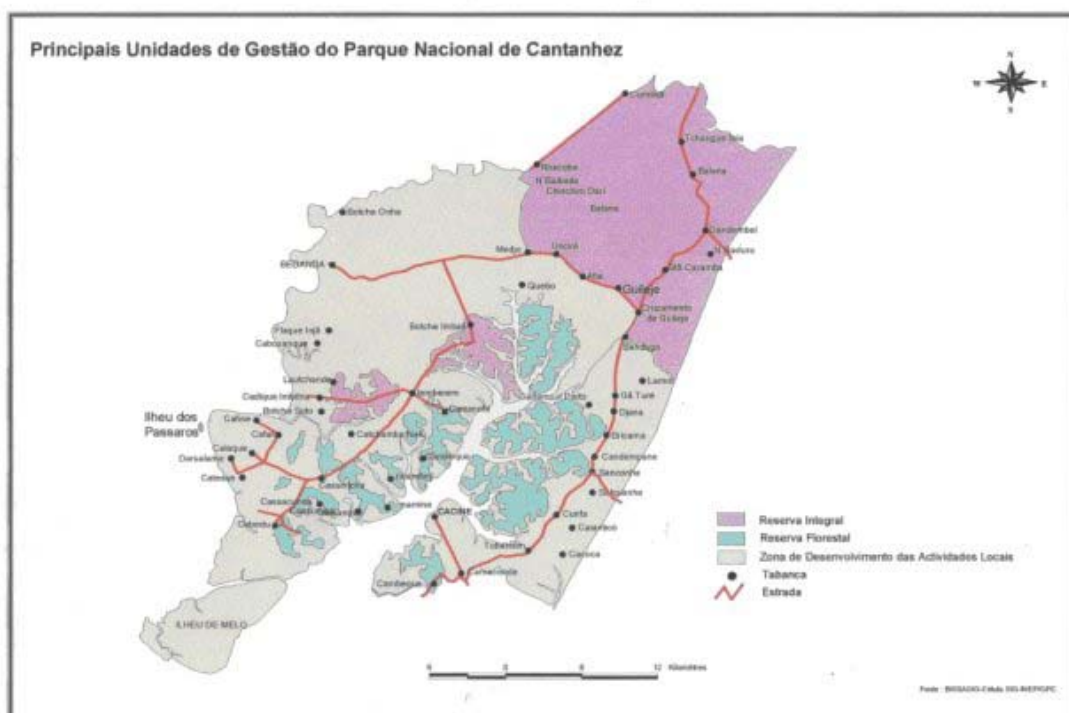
Principais Unidades de Gestão do Parque Nacional de Cantanhez

N
W E
S

Cumeba
Tchugue Iala
Nhacobá
N'Balkade
Cambeba Djeri
Salane
Botche Ondo
Medjo
Unciré
Candembel
N'Baduro
BEDANDA
Iemberém
Quebo
Iffa
Guiledje
Cruzamento de Guiledje
Flaque Injã
Cabouaque
Botche Imbali
Lautchande
Cadique Imbeli
Ilheu dos Passaros
Cafine
Cafal
Catesse
Darsalame
Catomo
Caiquene
Gã Turé
Djana
Camecote
Cadembane
Cassacunda
Cambeque
Caboxanque
CACINE
Cumbe
Cameconde
Tombalicoe
Campeane
Cassonde
Lamoi
Tebeante
ILHEU DE MELO

Reserva Integral
Reserva Florestal
Zona de Desenvolvimento das Actividades Locais
Tabanca
Estrada

0 3 6 12 Kilometres

Fonte : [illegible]